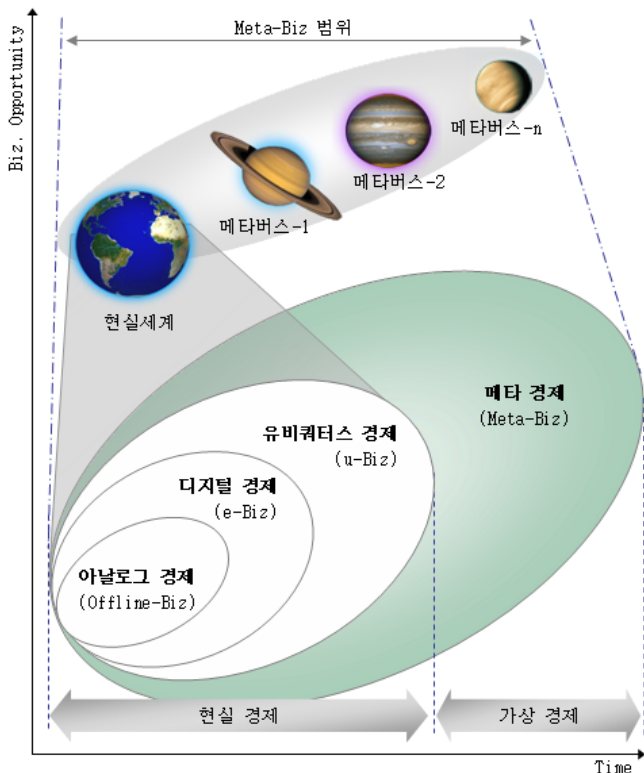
Biz. Opportunity

Meta-Biz 범위

메타버스-n

메타버스-2

메타버스-1

현실세계

메타 경제
(Meta-Biz)

유비쿼터스 경제
(u-Biz)

디지털 경제
(e-Biz)

아날로그 경제
(Offline-Biz)

현실 경제

가상 경제

Time